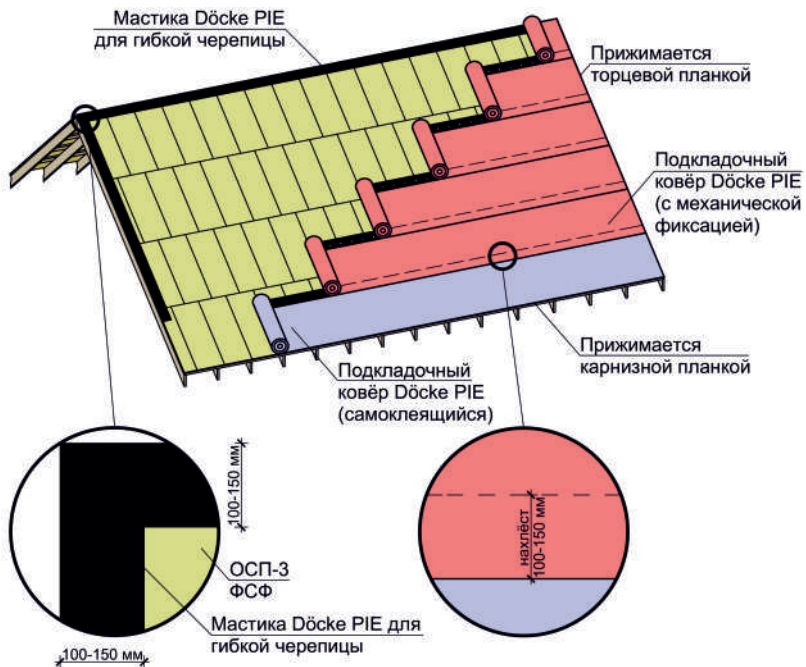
Мастика Döcke PIE для гибкой черепицы

Прижимается торцевой планкой

Подкладочный ковёр Döcke PIE (с механической фиксацией)

Прижимается карнизной планкой

Подкладочный ковёр Döcke PIE (самоклеящийся)

100-150 мм

ОСП-3 ФСФ

Мастика Döcke PIE для гибкой черепицы

100-150 мм

нахлёст 100-150 мм